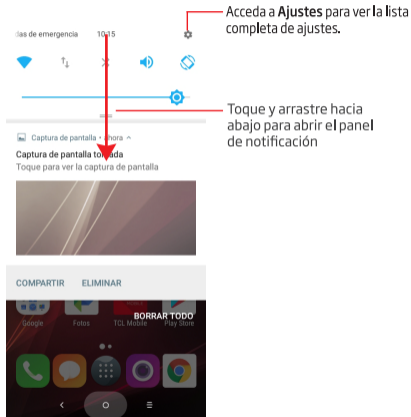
Acceda a **Ajustes** para ver la lista completa de ajustes.

Toque y arrastre hacia abajo para abrir el panel de notificación

das de emergencia 10:15

Captura de pantalla • ahora ^

Captura de pantalla tomada

Toque para ver la captura de pantalla

COMPARTIR ELIMINAR

Google Fotos TCL Mobile Play Store

BORRAR TODO